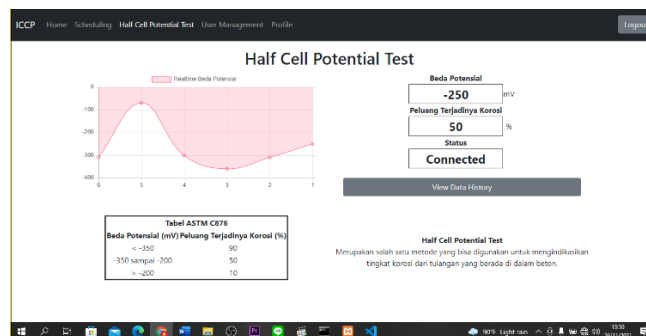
ICCP Home Scheduling Half Cell Potential Test User Management Profile Logout

Half Cell Potential Test

Realtime Beda Potensial

0
-100
-200
-300
-400

6 5 4 3 2 1

Beda Potensial
-250
mV
Peluang Terjadinya Korosi
50
%
Status
Connected
View Data History

Tabel ASTM C876

| Beda Potensial (mV) | Peluang Terjadinya Korosi (%) |
|---|---|
| < -350 | 90 |
| -350 sampai -200 | 50 |
| > -200 | 10 |

Half Cell Potential Test
Merupakan salah satu metode yang bisa digunakan untuk mengindikasikan tingkat korosi dari tulangan yang berada di dalam beton.

90°F Light rain 13:50 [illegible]